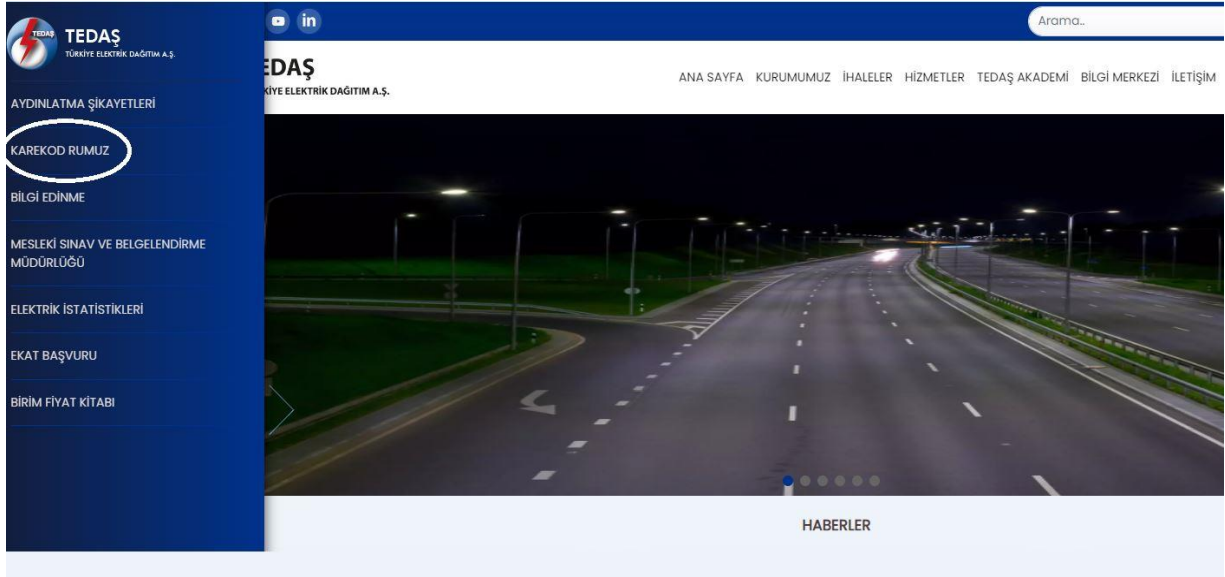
TEDAŞ
TEDAŞ
TÜRKİYE ELEKTRİK DAĞITIM A.Ş.

in

Arama..

EDAŞ
KİYE ELEKTRİK DAĞITIM A.Ş.

ANA SAYFA KURUMUMUZ İHALELER HİZMETLER TEDAŞ AKADEMİ BİLGİ MERKEZİ İLETİŞİM

AYDINLATMA ŞİKAYETLERİ

KAREKOD RUMUZ

BİLGİ EDİNME

MESLEKİ SINAV VE BELGELENDİRME MÜDÜRLÜĞÜ

ELEKTRİK İSTATİSTİKLERİ

EKAT BAŞVURU

BİRİM FİYAT KİTABI

HABERLER